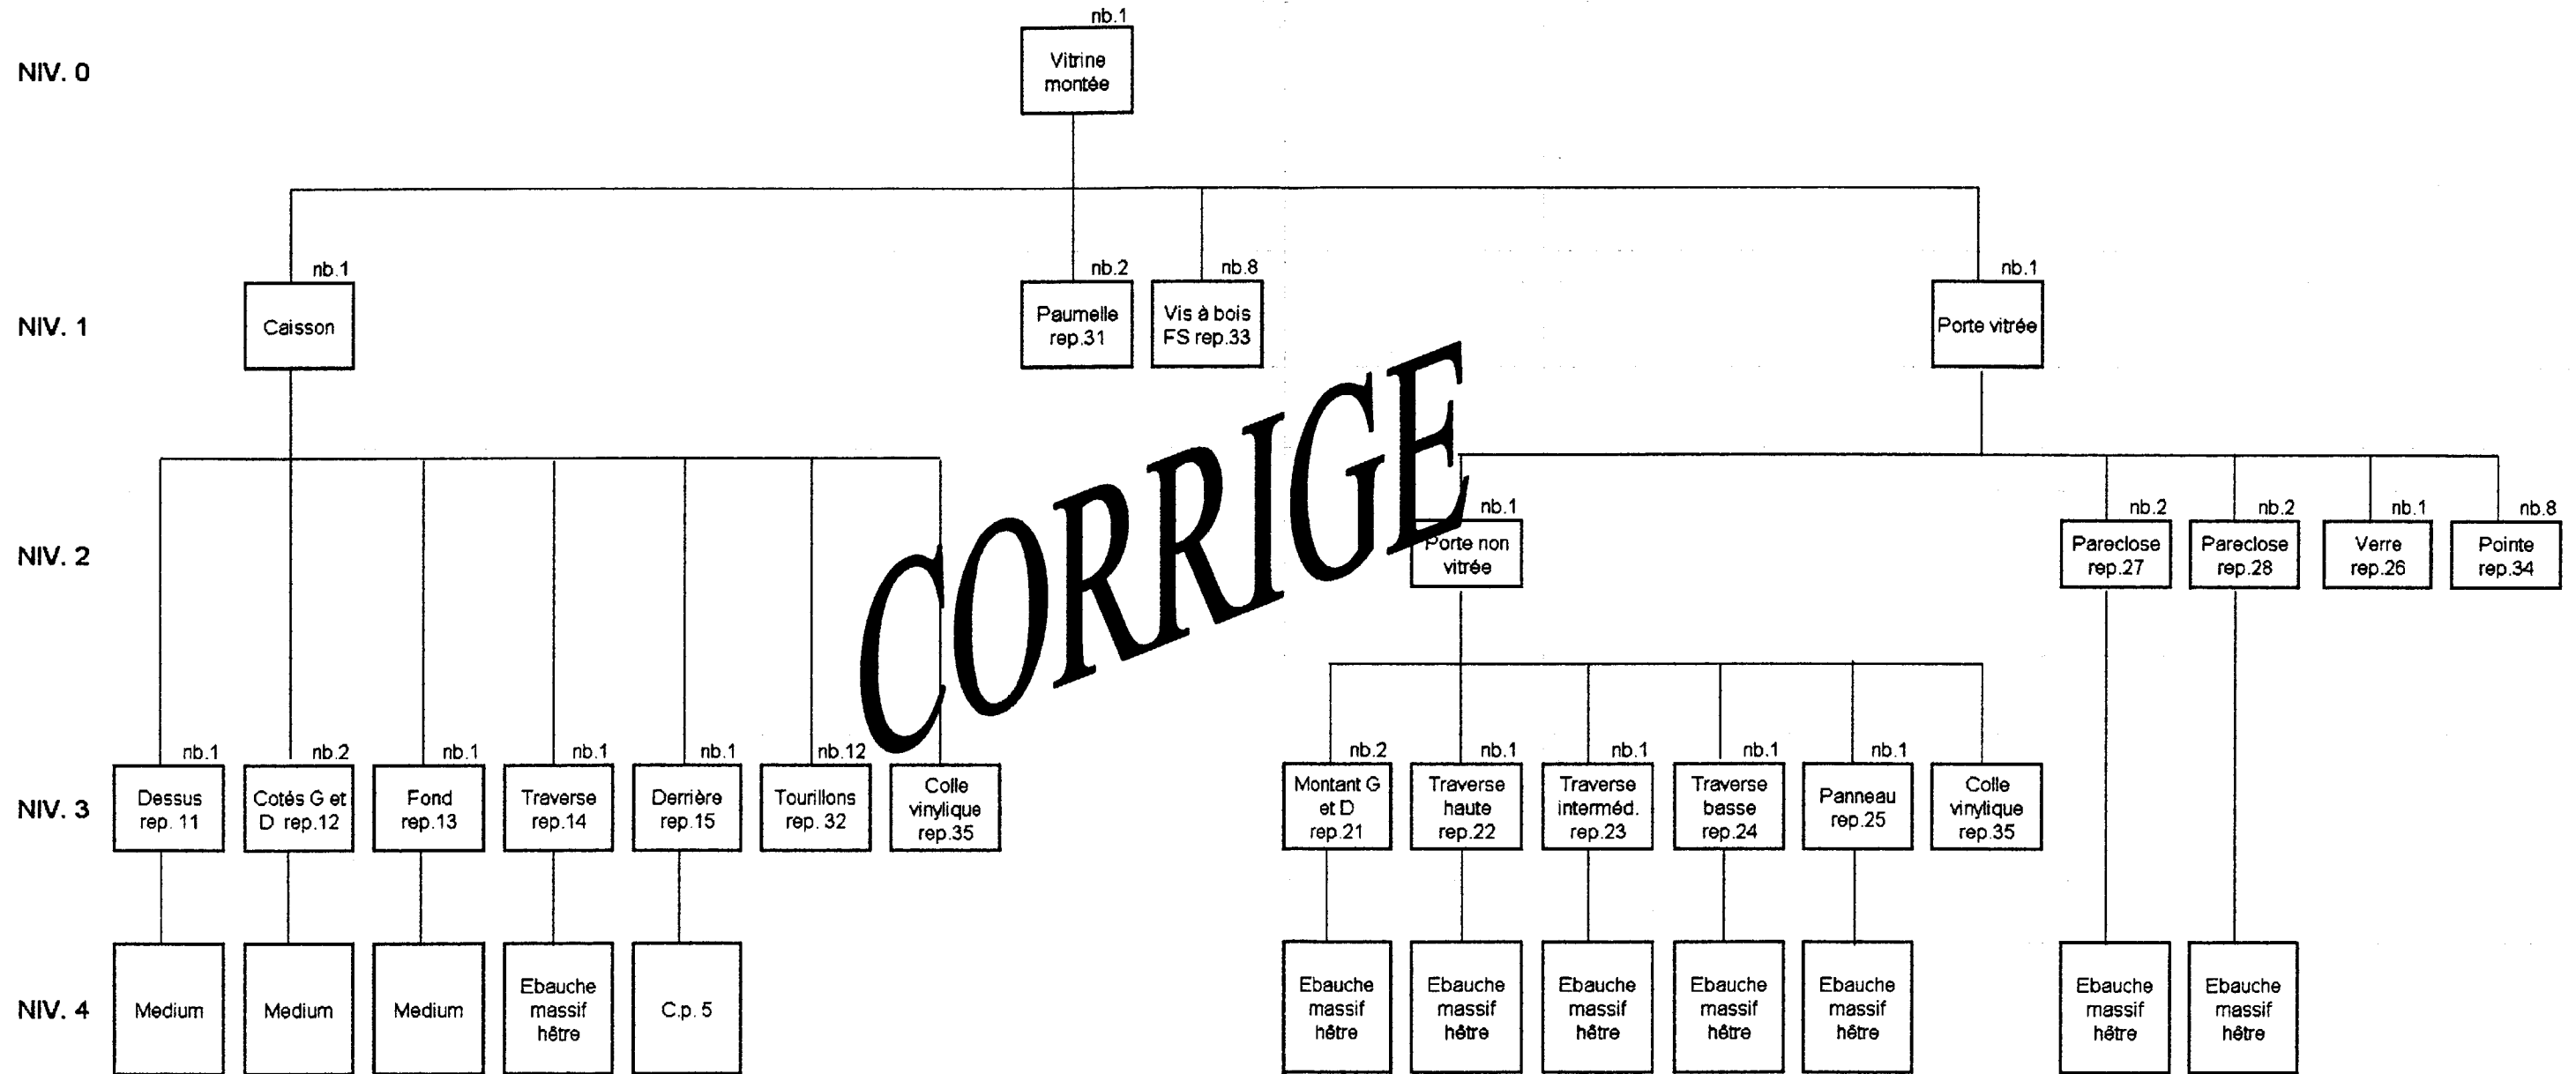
NIV. 0

nb.1
Vitrine montée

NIV. 1

nb.1
Caisson

nb.2
Paumelle rep.31

nb.8
Vis à bois FS rep.33

nb.1
Porte vitrée

CORRIGE

NIV. 2

nb.1
Porte non vitrée

nb.2
Pareclose rep.27

nb.2
Pareclose rep.28

nb.1
Verre rep.26

nb.8
Pointe rep.34

NIV. 3

nb.1
Dessus rep. 11

nb.2
Cotés G et D rep.12

nb.1
Fond rep.13

nb.1
Traverse rep.14

nb.1
Derrière rep.15

nb.12
Tourillons rep. 32

Colle vinylique rep.35

nb.2
Montant G et D rep.21

nb.1
Traverse haute rep.22

nb.1
Traverse interméd. rep.23

nb.1
Traverse basse rep.24

nb.1
Panneau rep.25

Colle vinylique rep.35

NIV. 4

Medium

Medium

Medium

Ebauche massif hêtre

C.p. 5

Ebauche massif hêtre

Ebauche massif hêtre

Ebauche massif hêtre

Ebauche massif hêtre

Ebauche massif hêtre

Ebauche massif hêtre

Ebauche massif hêtre